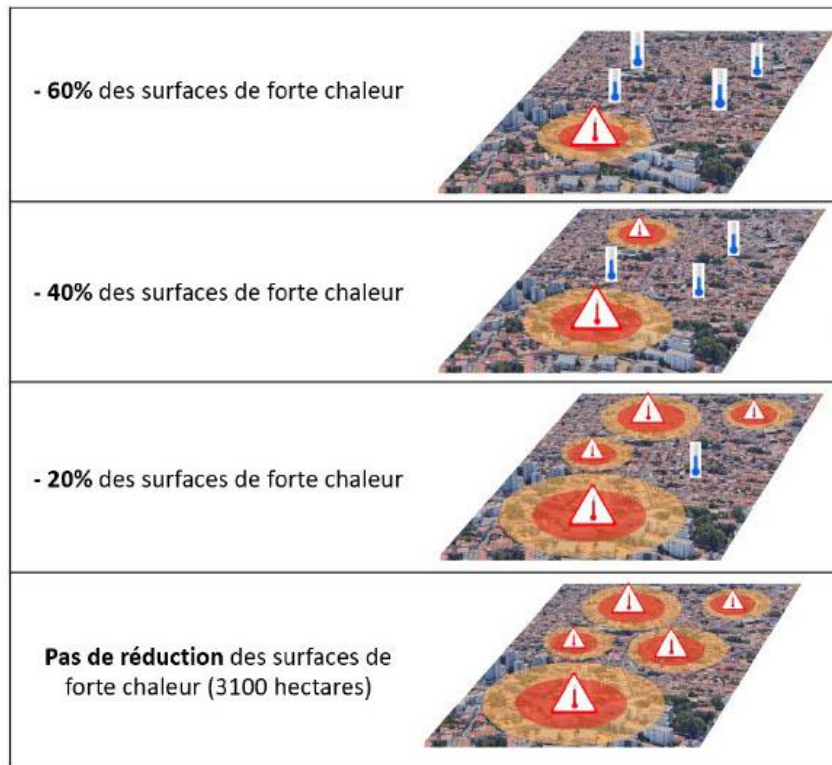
| | |
|---|---|
| - **60%** des surfaces de forte chaleur | |
| - **40%** des surfaces de forte chaleur | |
| - **20%** des surfaces de forte chaleur | |
| **Pas de réduction** des surfaces de forte chaleur (3100 hectares) | |